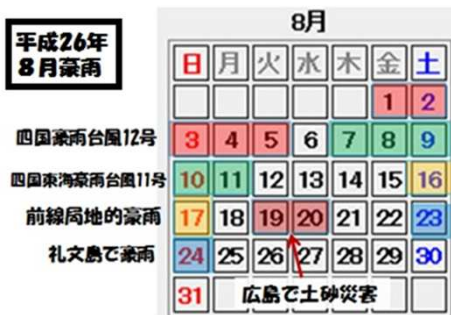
平成26年
8月豪雨

8月

| 日 | 月 | 火 | 水 | 木 | 金 | 土 |
|---|---|---|---|---|---|---|
| | | | | | 1 | 2 |
| 3 | 4 | 5 | 6 | 7 | 8 | 9 |
| 10 | 11 | 12 | 13 | 14 | 15 | 16 |
| 17 | 18 | 19 | 20 | 21 | 22 | 23 |
| 24 | 25 | 26 | 27 | 28 | 29 | 30 |
| 31 | | | | | | |

四国豪雨台風12号
四国東海豪雨台風11号
前線局地的豪雨
礼文島で豪雨
広島で土砂災害